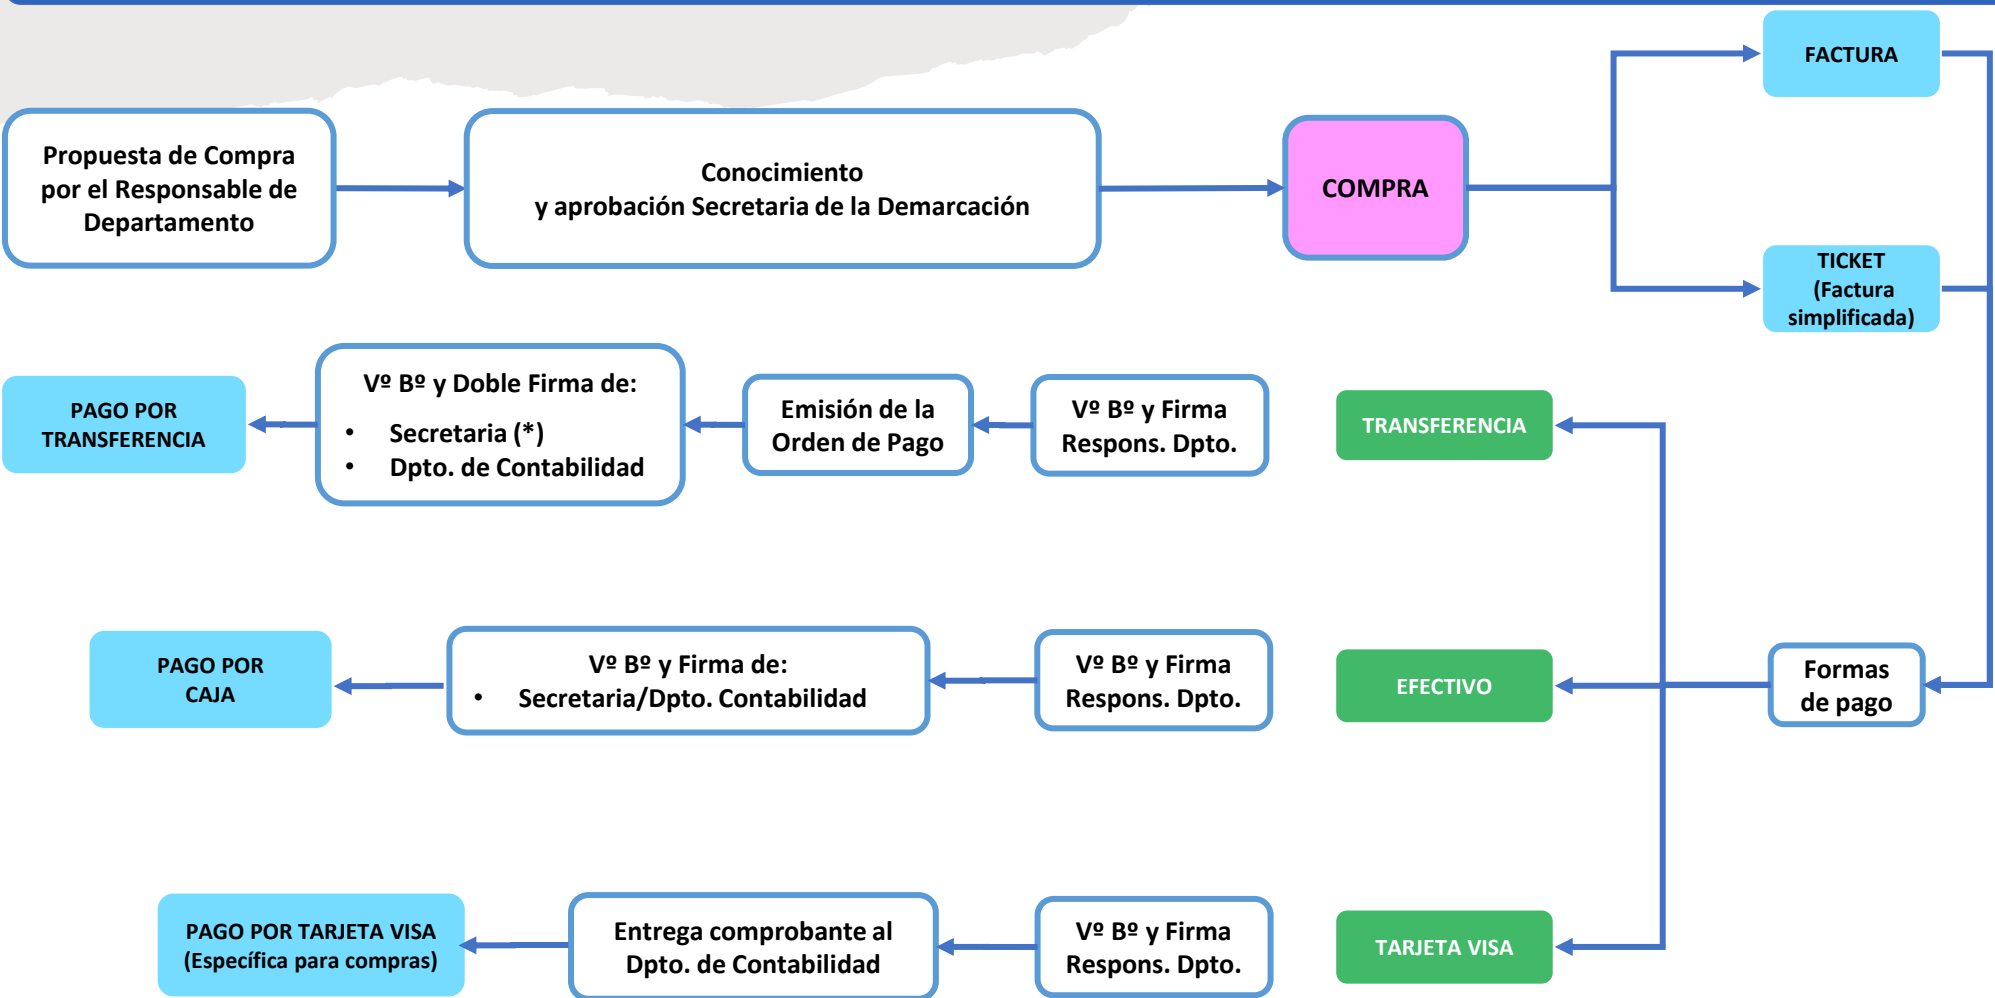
Propuesta de Compra por el Responsable de Departamento

Conocimiento y aprobación Secretaria de la Demarcación

COMPRA

FACTURA

TICKET (Factura simplificada)

PAGO POR TRANSFERENCIA

Vº Bº y Doble Firma de:
- Secretaria (*)
- Dpto. de Contabilidad

Emisión de la Orden de Pago

Vº Bº y Firma Respons. Dpto.

TRANSFERENCIA

PAGO POR CAJA

Vº Bº y Firma de:
- Secretaria/Dpto. Contabilidad

Vº Bº y Firma Respons. Dpto.

EFECTIVO

Formas de pago

PAGO POR TARJETA VISA (Específica para compras)

Entrega comprobante al Dpto. de Contabilidad

Vº Bº y Firma Respons. Dpto.

TARJETA VISA